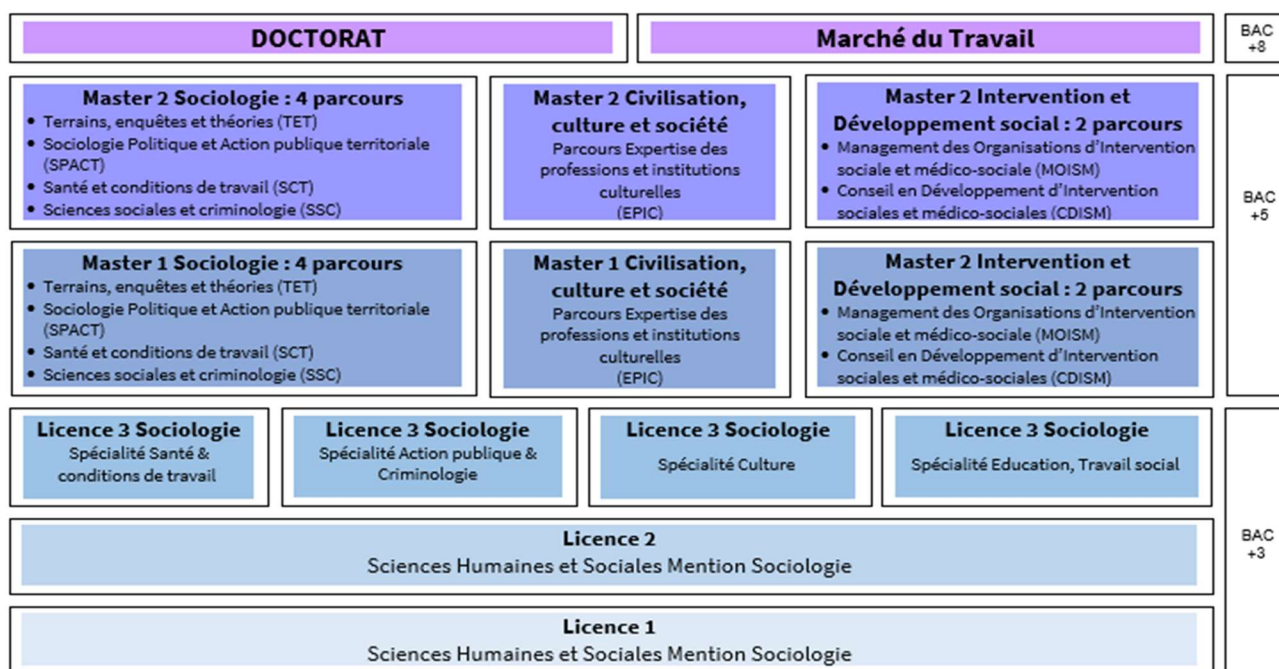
DOCTORAT

Marché du Travail

BAC +8

Master 2 Sociologie : 4 parcours
- Terrains, enquêtes et théories (TET)
- Sociologie Politique et Action publique territoriale (SPACT)
- Santé et conditions de travail (SCT)
- Sciences sociales et criminologie (SSC)

Master 2 Civilisation, culture et société
Parcours Expertise des professions et institutions culturelles (EPIC)

Master 2 Intervention et Développement social : 2 parcours
- Management des Organisations d'Intervention sociale et médico-sociale (MOISM)
- Conseil en Développement d'Intervention sociales et médico-sociales (CDISM)

BAC +5

Master 1 Sociologie : 4 parcours
- Terrains, enquêtes et théories (TET)
- Sociologie Politique et Action publique territoriale (SPACT)
- Santé et conditions de travail (SCT)
- Sciences sociales et criminologie (SSC)

Master 1 Civilisation, culture et société
Parcours Expertise des professions et institutions culturelles (EPIC)

Master 2 Intervention et Développement social : 2 parcours
- Management des Organisations d'Intervention sociale et médico-sociale (MOISM)
- Conseil en Développement d'Intervention sociales et médico-sociales (CDISM)

Licence 3 Sociologie
Spécialité Santé & conditions de travail

Licence 3 Sociologie
Spécialité Action publique & Criminologie

Licence 3 Sociologie
Spécialité Culture

Licence 3 Sociologie
Spécialité Education, Travail social

Licence 2
Sciences Humaines et Sociales Mention Sociologie

BAC +3

Licence 1
Sciences Humaines et Sociales Mention Sociologie